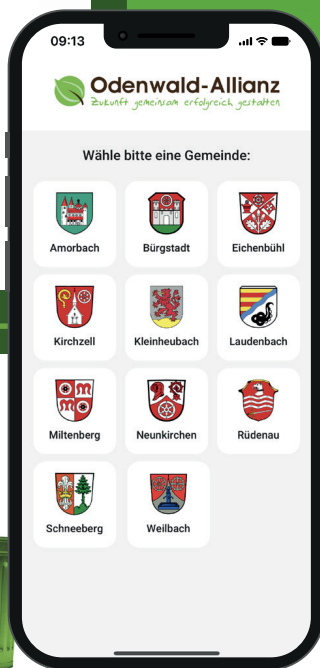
09:13

Odenwald-Allianz
Zukunft gemeinsam erfolgreich gestalten

Wähle bitte eine Gemeinde:

Amorbach
Bürgstadt
Eichenbühl
Kirchzell
Kleinheubach
Laudenbach
Miltenberg
Neunkirchen
Rüdenau
Schneeberg
Weilbach